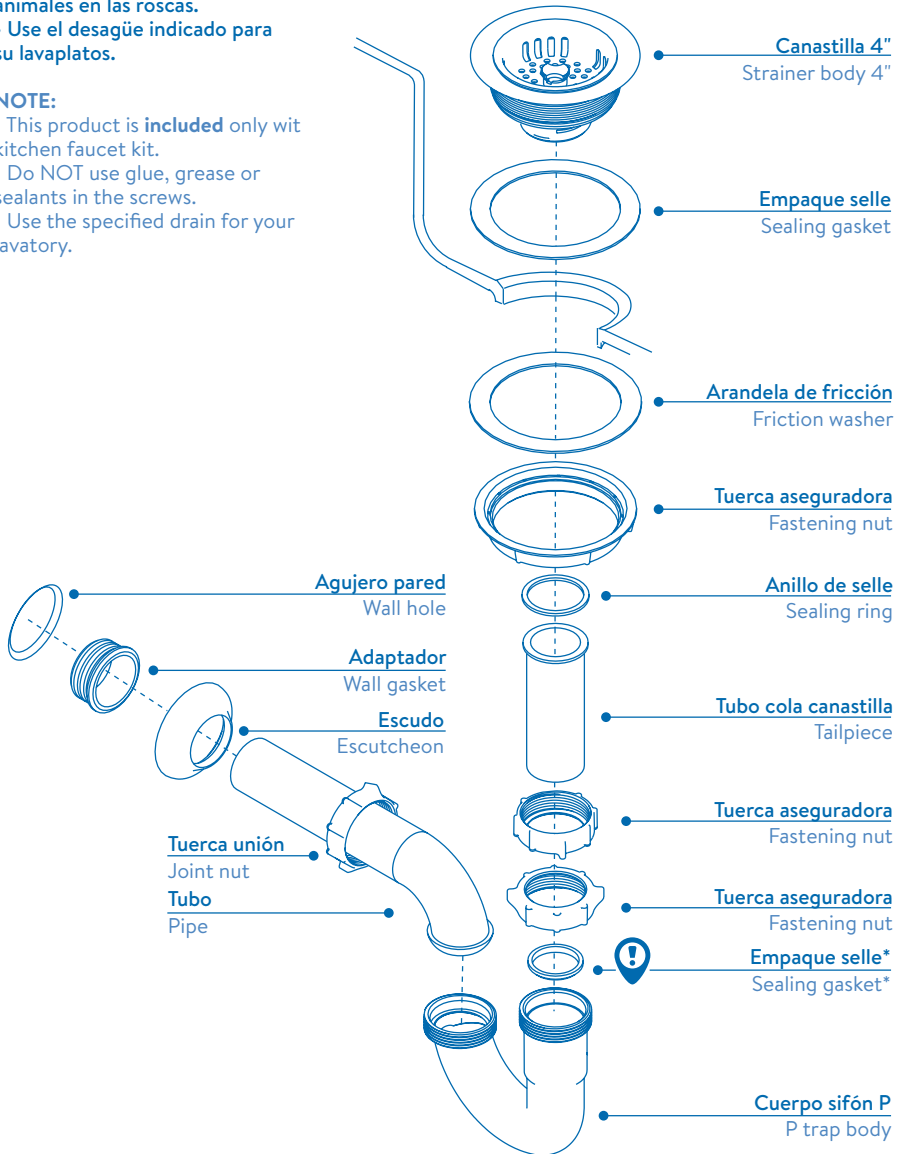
animales en las roscas.
· Use el desagüe indicado para su lavaplatos.

NOTE:
· This product is **included** only wit kitchen faucet kit.
· Do NOT use glue, grease or sealants in the screws.
· Use the specified drain for your lavatory.

Canastilla 4"
Strainer body 4"

Empaque selle
Sealing gasket

Arandela de fricción
Friction washer

Tuerca aseguradora
Fastening nut

Agujero pared
Wall hole

Anillo de selle
Sealing ring

Adaptador
Wall gasket

Escudo
Escutcheon

Tubo cola canastilla
Tailpiece

Tuerca aseguradora
Fastening nut

Tuerca unión
Joint nut

Tubo
Pipe

Tuerca aseguradora
Fastening nut

Empaque selle*
Sealing gasket*

Cuerpo sifón P
P trap body